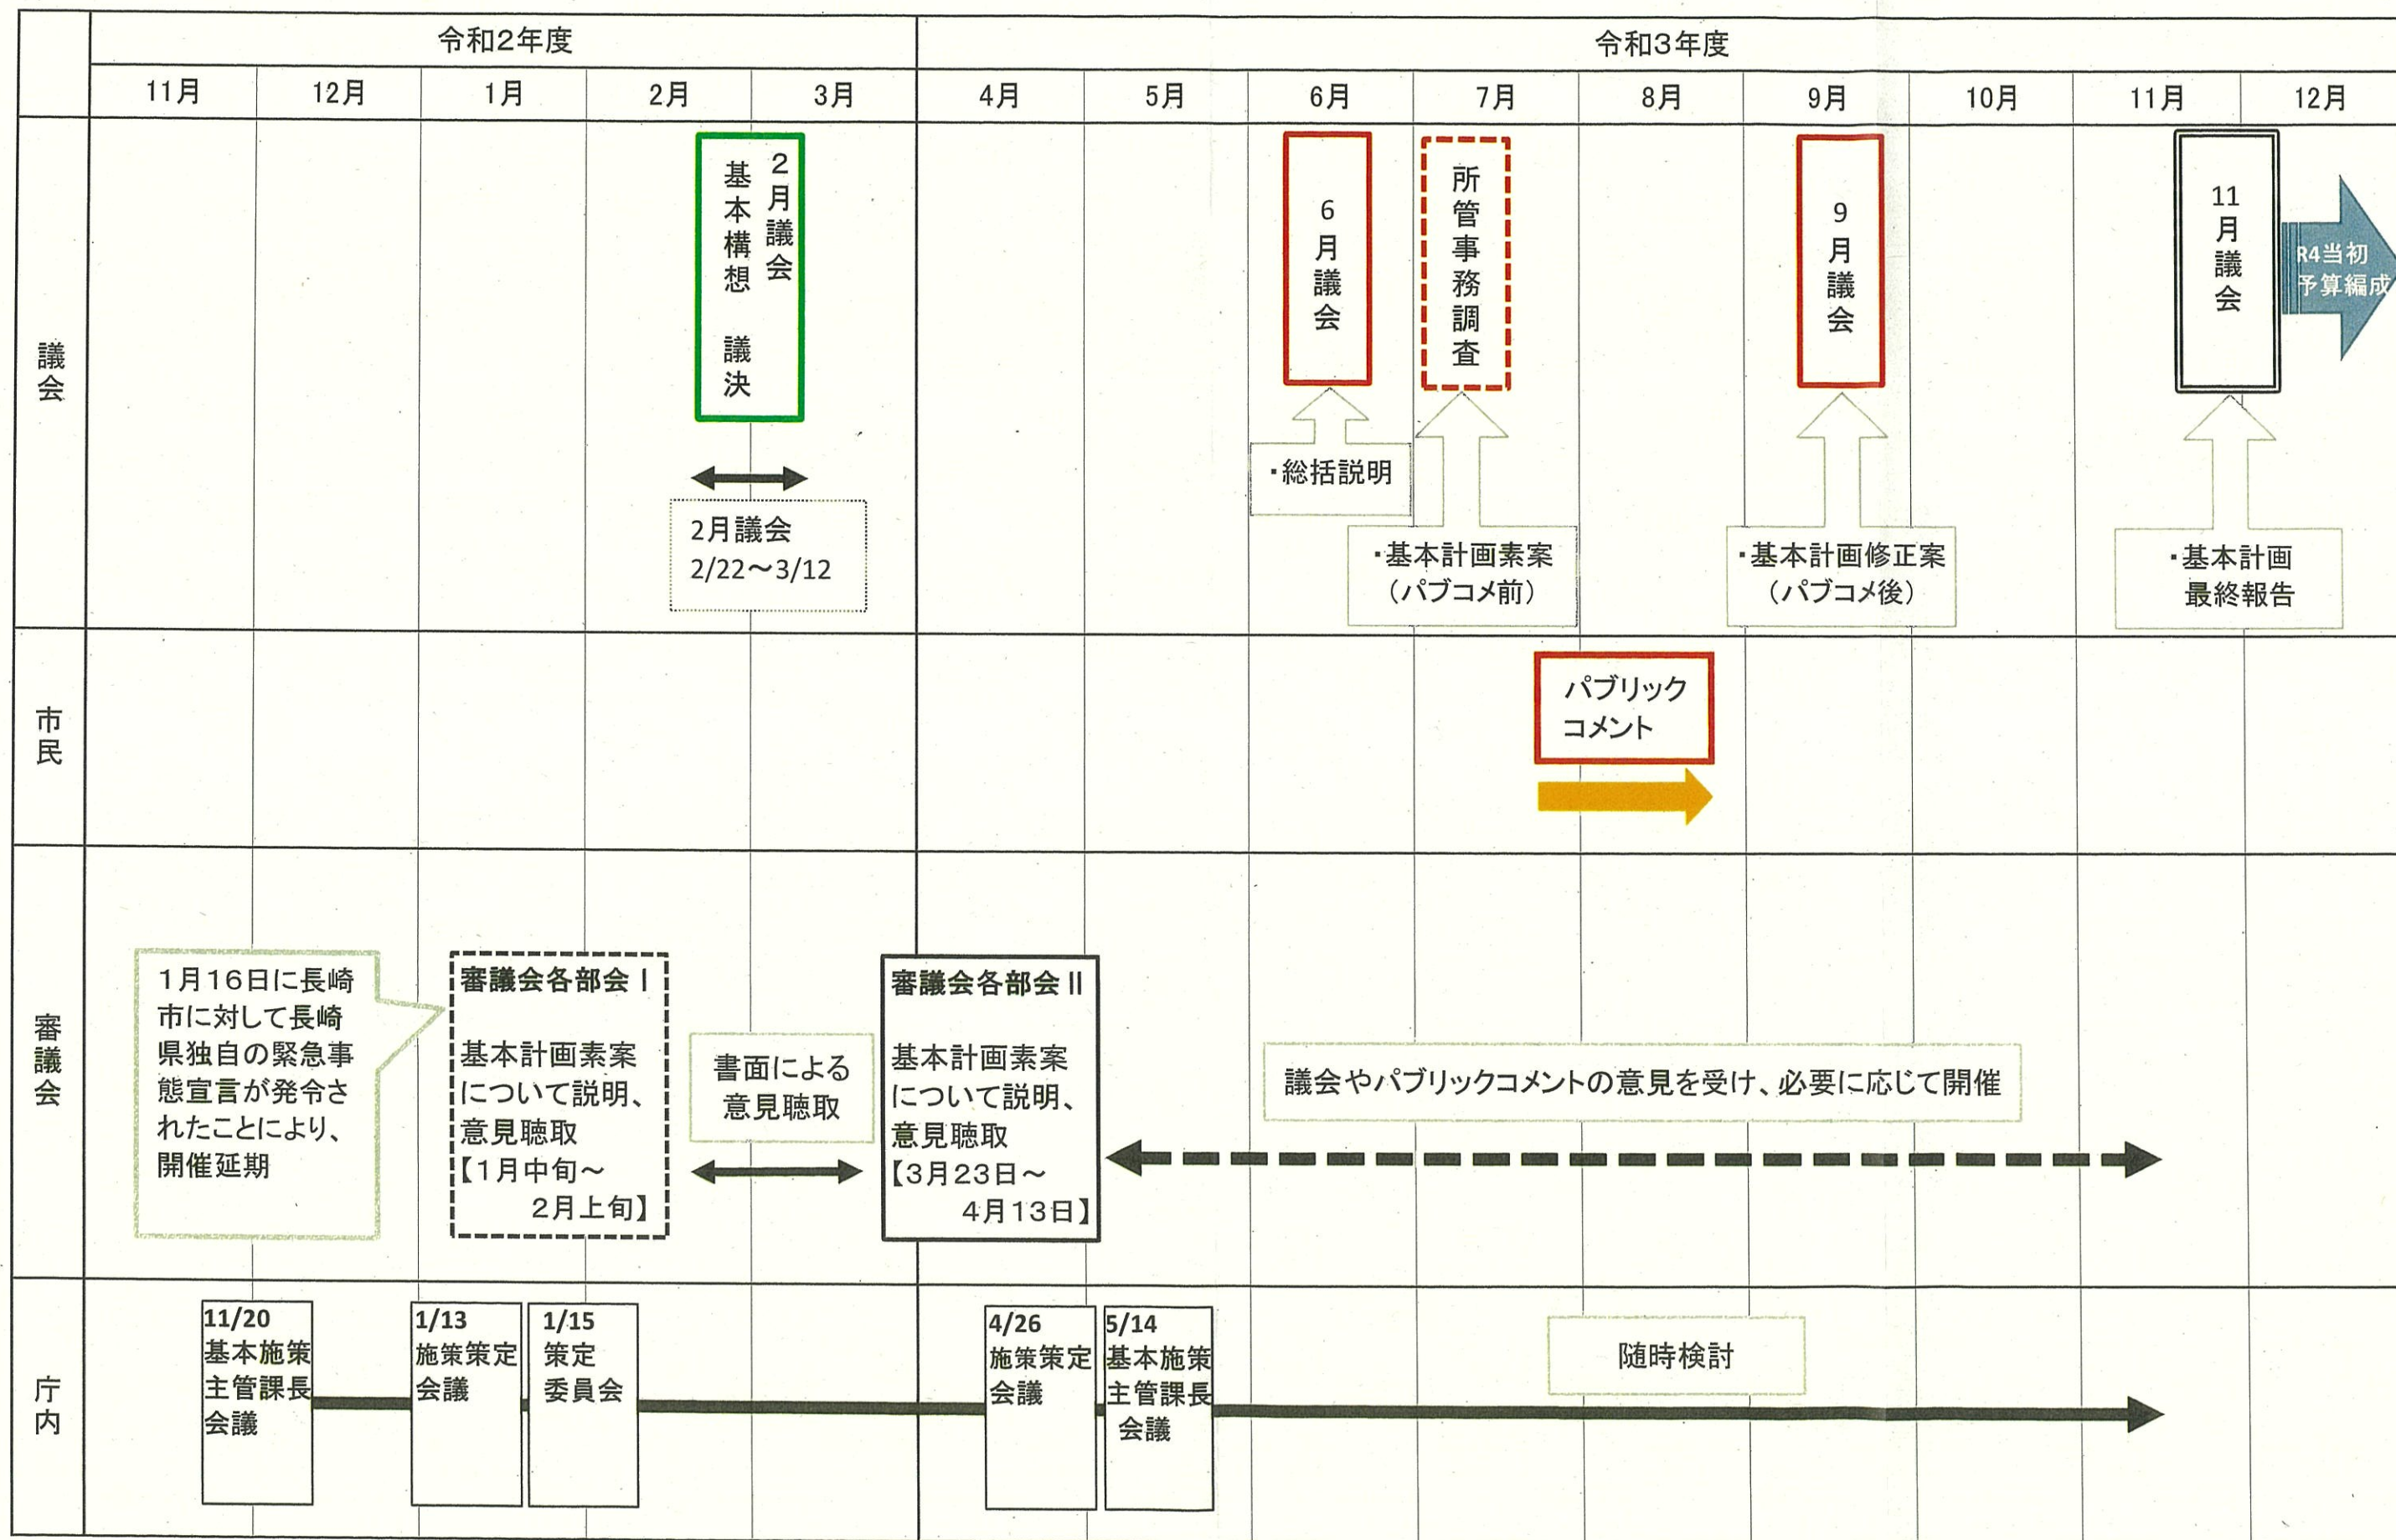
| | 令和2年度 | | | | | 令和3年度 | | | | | | | | |
|---|---|---|---|---|---|---|---|---|---|---|---|---|---|---|
| | 11月 | 12月 | 1月 | 2月 | 3月 | 4月 | 5月 | 6月 | 7月 | 8月 | 9月 | 10月 | 11月 | 12月 |

議会

2月議会 基本構想 議決

2月議会
2/22～3/12

6月議会

・総括説明

所管事務調査

・基本計画素案（パブコメ前）

9月議会

・基本計画修正案（パブコメ後）

11月議会

・基本計画最終報告

R4当初予算編成

市民

パブリックコメント

審議会

1月16日に長崎市に対して長崎県独自の緊急事態宣言が発令されたことにより、開催延期

審議会各部会Ⅰ

基本計画素案について説明、意見聴取
【1月中旬～2月上旬】

書面による意見聴取

審議会各部会Ⅱ

基本計画素案について説明、意見聴取
【3月23日～4月13日】

議会やパブリックコメントの意見を受け、必要に応じて開催

庁内

11/20
基本施策主管課長会議

1/13
施策策定会議

1/15
策定委員会

4/26
施策策定会議

5/14
基本施策主管課長会議

随時検討